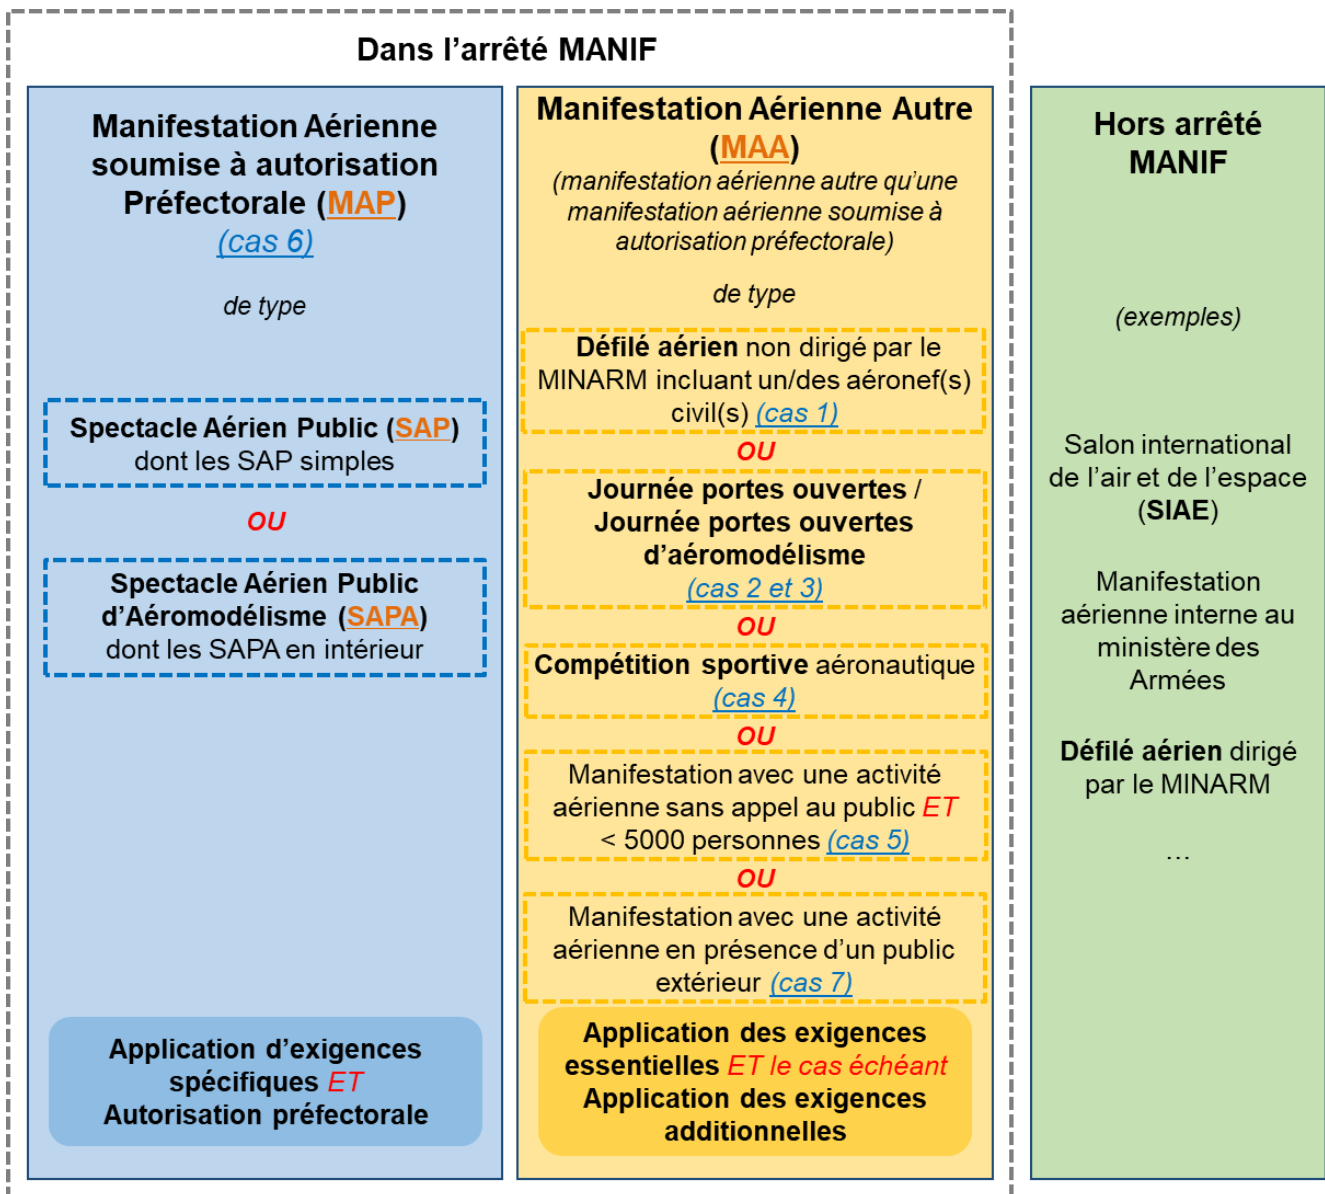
Dans l’arrêté MANIF

Manifestation Aérienne soumise à autorisation Préfectorale (MAP)
(cas 6)

de type

Spectacle Aérien Public (SAP) dont les SAP simples

OU

Spectacle Aérien Public d’Aéromodélisme (SAPA) dont les SAPA en intérieur

Application d’exigences spécifiques ET Autorisation préfectorale

Manifestation Aérienne Autre (MAA)
(manifestation aérienne autre qu’une manifestation aérienne soumise à autorisation préfectorale)

de type

Défilé aérien non dirigé par le MINARM incluant un/des aéronef(s) civil(s) (cas 1)

OU

Journée portes ouvertes / Journée portes ouvertes d’aéromodélisme (cas 2 et 3)

OU

Compétition sportive aéronautique (cas 4)

OU

Manifestation avec une activité aérienne sans appel au public ET < 5000 personnes (cas 5)

OU

Manifestation avec une activité aérienne en présence d’un public extérieur (cas 7)

Application des exigences essentielles ET le cas échéant Application des exigences additionnelles

Hors arrêté MANIF

(exemples)

Salon international de l’air et de l’espace (SIAE)

Manifestation aérienne interne au ministère des Armées

Défilé aérien dirigé par le MINARM

…